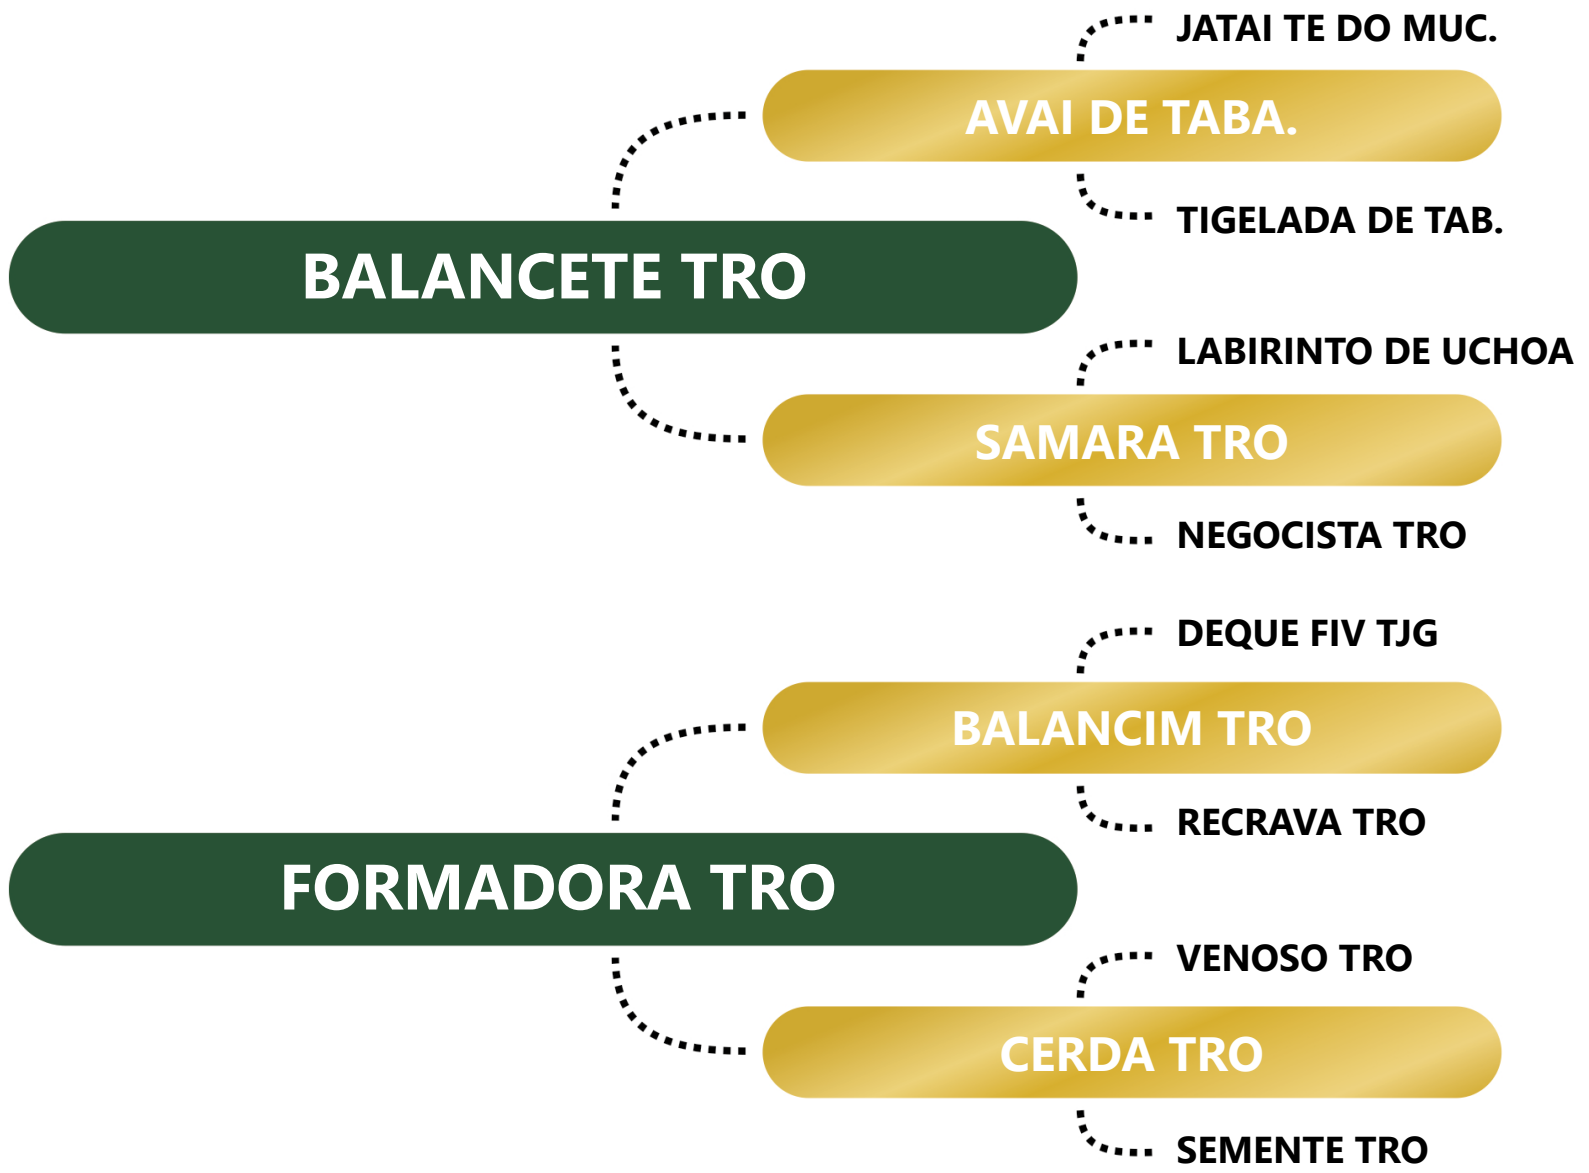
JATAI TE DO MUC.

AVAI DE TABA.

TIGELADA DE TAB.

BALANCETE TRO

LABIRINTO DE UCHOA

SAMARA TRO

NEGOCISTA TRO

DEQUE FIV TJG

BALANCIM TRO

RECRAVA TRO

FORMADORA TRO

VENOSO TRO

CERDA TRO

SEMENTE TRO